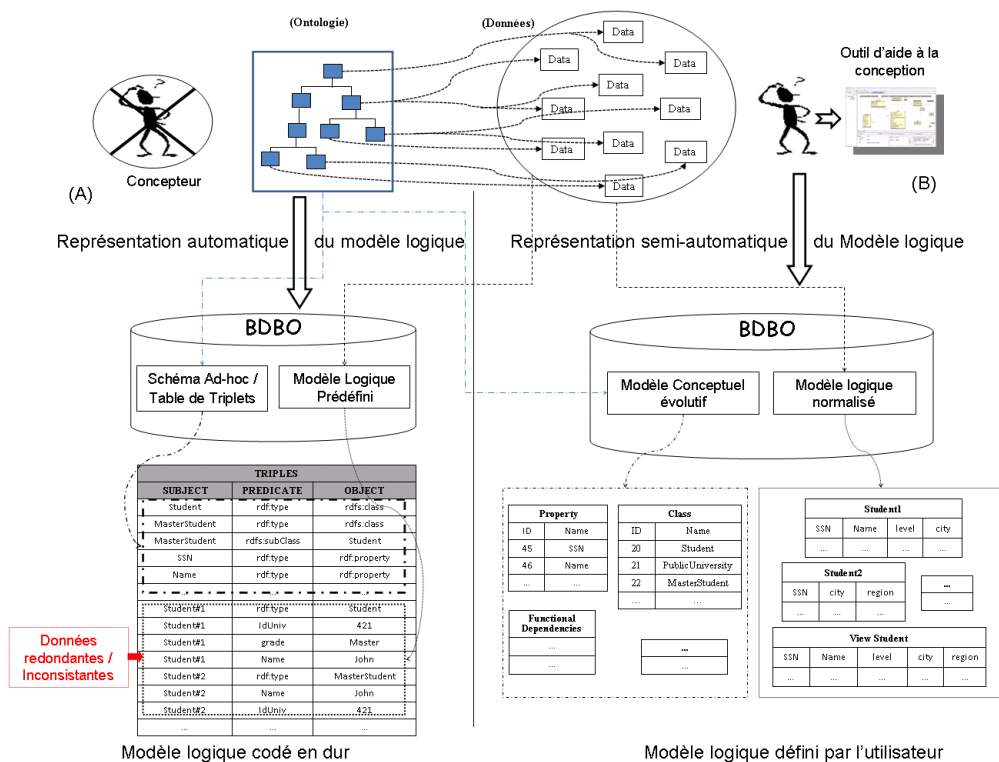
(Ontologie)

(Données)

Data

Data

Data

Data

Data

Data

Data

Data

Data

Data

Outil d'aide à la conception

Concepteur

(A)

(B)

Représentation automatique du modèle logique

Représentation semi-automatique du Modèle logique

BDBO

Schéma Ad-hoc / Table de Triplets

Modèle Logique Prédéfini

BDBO

Modèle Conceptuel évolutif

Modèle logique normalisé

| TRIPLES | | |
|---|---|---|
| SUBJECT | PREDICATE | OBJECT |
| Student | rdf:type | rdfs:class |
| MasterStudent | rdf:type | rdfs:class |
| MasterStudent | rdfs:subClass | Student |
| SSN | rdf:type | rdf:property |
| Name | rdf:type | rdf:property |
| ... | ... | ... |
| Student#1 | rdf:type | Student |
| Student#1 | IdUniv | 421 |
| Student#1 | grade | Master |
| Student#1 | Name | John |
| Student#2 | rdf:type | MasterStudent |
| Student#2 | Name | John |
| Student#2 | IdUniv | 421 |
| ... | | |

Données redondantes / Inconsistantes

| Property | |
|---|---|
| ID | Name |
| 45 | SSN |
| 46 | Name |
| ... | ... |

| Class | |
|---|---|
| ID | Name |
| 20 | Student |
| 21 | PublicUniversity |
| 22 | MasterStudent |
| ... | ... |

| Functional Dependencies |
|---|
| ... |
| ... |

| ... |
|---|
| ... |

| Student1 | | | |
|---|---|---|---|
| SSN | Name | level | city |
| ... | ... | ... | ... |

| Student2 | | |
|---|---|---|
| SSN | city | region |
| ... | ... | ... |

| ... |
|---|
| ... |

| View Student | | | | |
|---|---|---|---|---|
| SSN | Name | level | city | region |
| ... | ... | ... | ... | ... |

Modèle logique codé en dur

Modèle logique défini par l'utilisateur